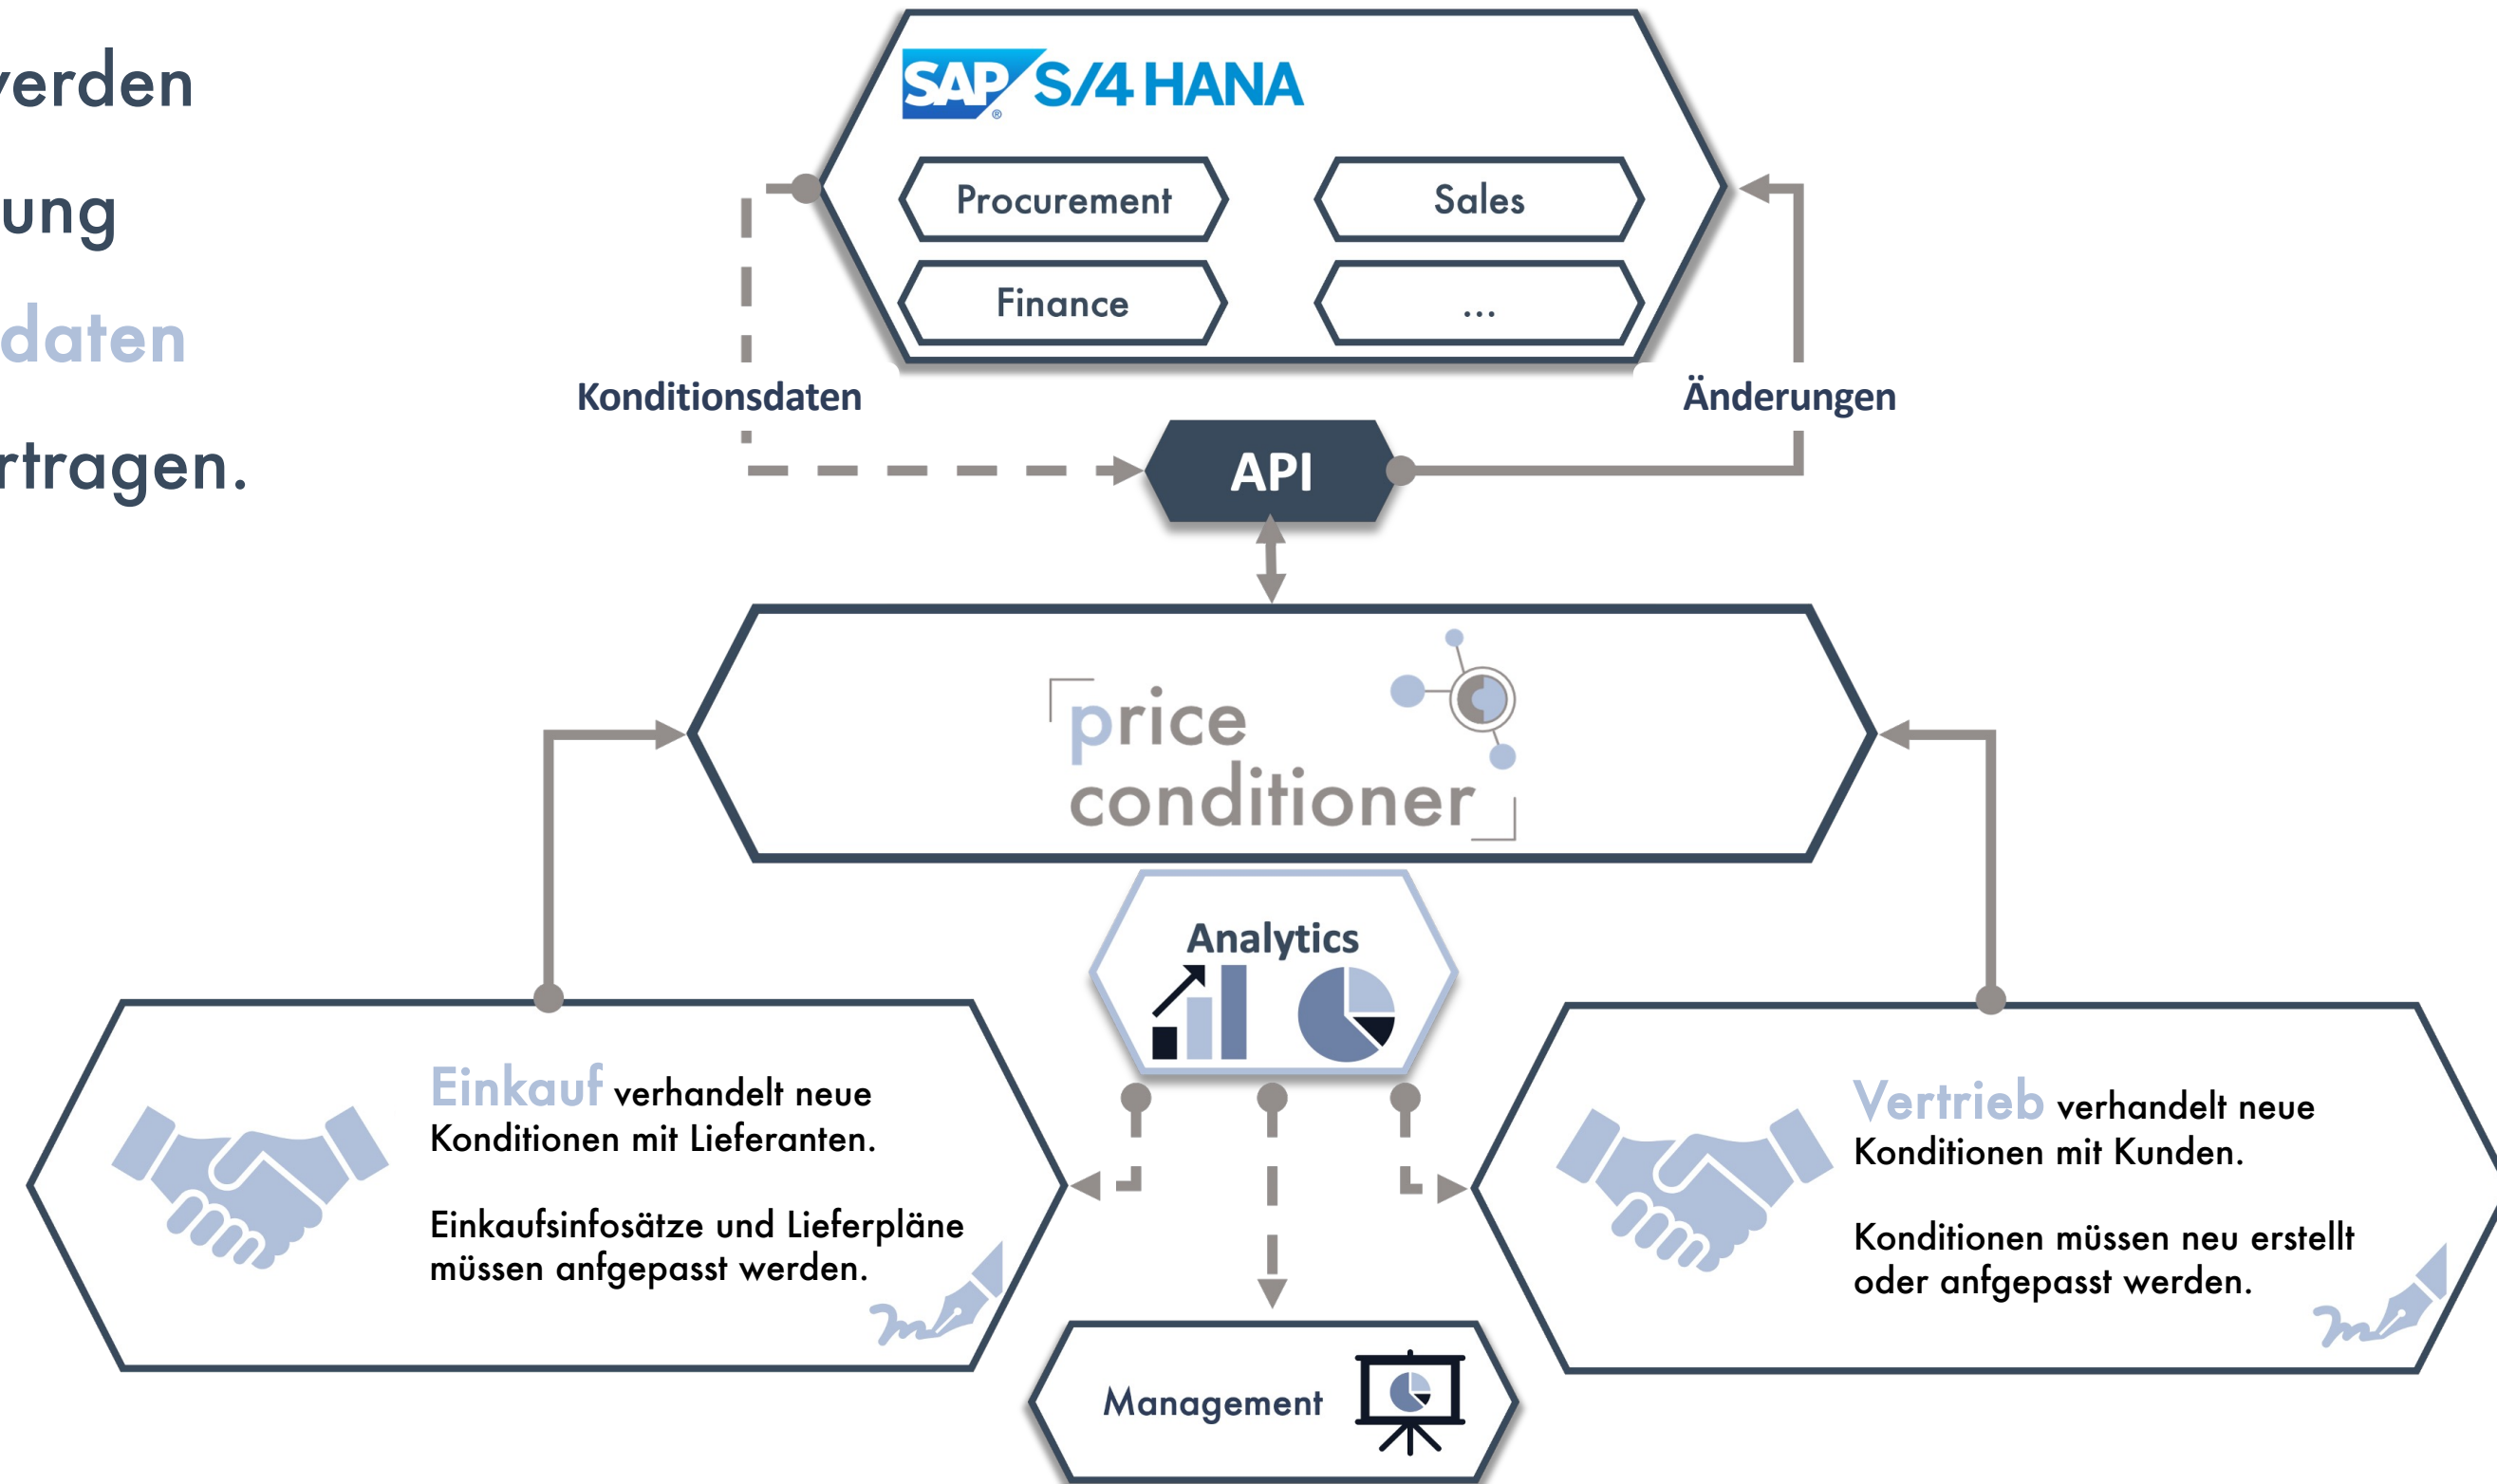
erden

ung

daten

rtragen.

SAP S/4 HANA

Procurement

Sales

Finance

...

Konditionsdaten

Änderungen

API

price conditioner

Analytics

Einkauf verhandelt neue Konditionen mit Lieferanten.

Einkaufsinfosätze und Lieferpläne müssen anfgepasst werden.

Vertrieb verhandelt neue Konditionen mit Kunden.

Konditionen müssen neu erstellt oder anfgepasst werden.

Management